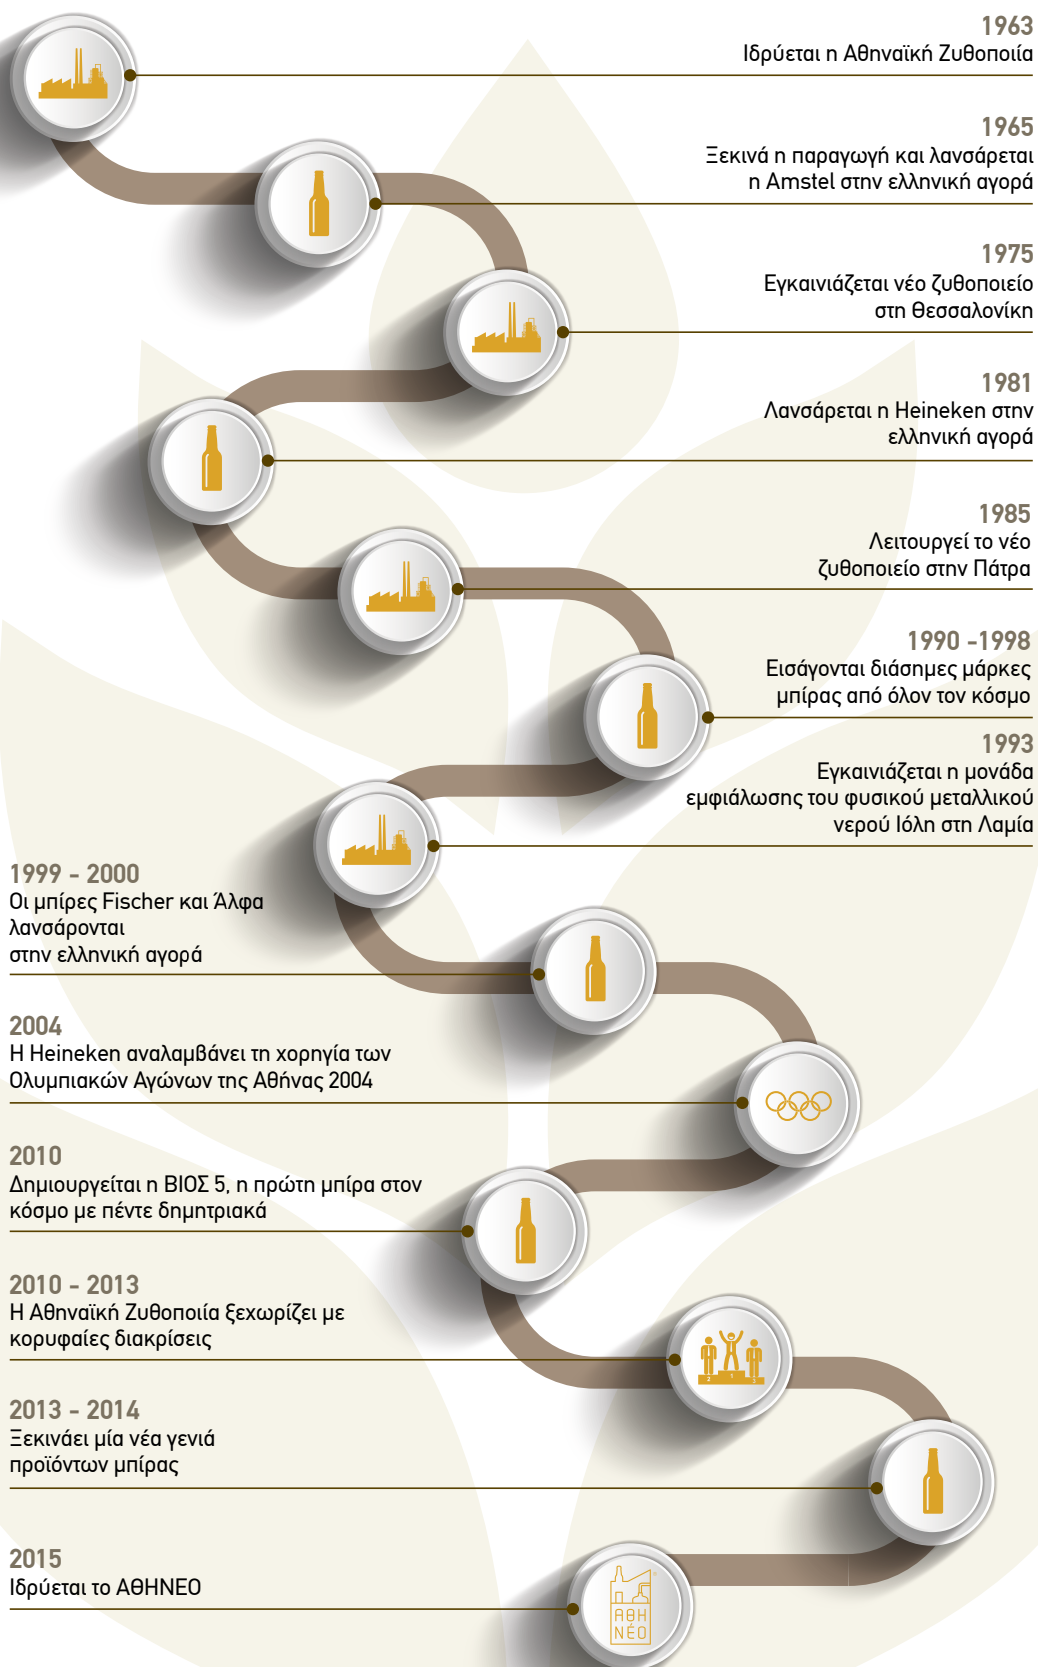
1963
Ιδρύεται η Αθηναϊκή Ζυθοποιία

1965
Ξεκινά η παραγωγή και λανσάρεται η Amstel στην ελληνική αγορά

1975
Εγκαινιάζεται νέο ζυθοποιείο στη Θεσσαλονίκη

1981
Λανσάρεται η Heineken στην ελληνική αγορά

1985
Λειτουργεί το νέο ζυθοποιείο στην Πάτρα

1990 -1998
Εισάγονται διάσημες μάρκες μπίρας από όλον τον κόσμο

1993
Εγκαινιάζεται η μονάδα εμφιάλωσης του φυσικού μεταλλικού νερού Ιόλη στη Λαμία

1999 - 2000
Οι μπίρες Fischer και Άλφα λανσάρονται στην ελληνική αγορά

2004
Η Heineken αναλαμβάνει τη χορηγία των Ολυμπιακών Αγώνων της Αθήνας 2004

2010
Δημιουργείται η ΒΙΟΣ 5, η πρώτη μπίρα στον κόσμο με πέντε δημητριακά

2010 - 2013
Η Αθηναϊκή Ζυθοποιία ξεχωρίζει με κορυφαίες διακρίσεις

2013 - 2014
Ξεκινάει μία νέα γενιά προϊόντων μπίρας

2015
Ιδρύεται το ΑΘΗΝΕΟ

ΑΘΗ
ΝΕΟ